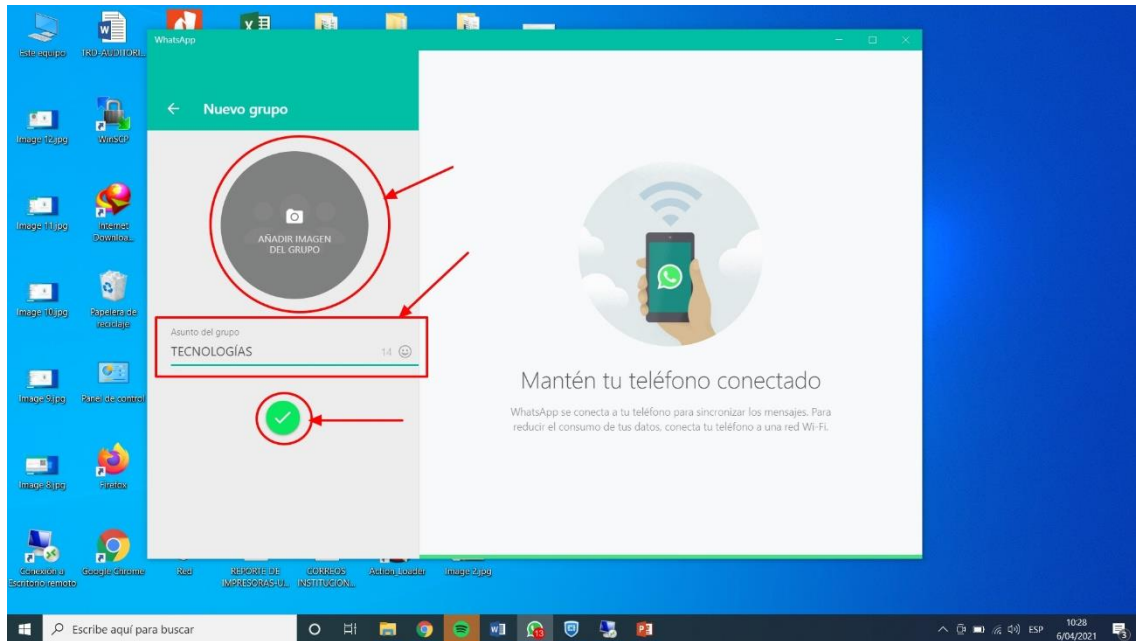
Este equipo
TRD-AUDITORI...
Image 12.jpg
WinSCP
Image 11.jpg
Internet Downloa...
Image 10.jpg
Papelera de reciclaje
Image 9.jpg
Panel de control
Image 8.jpg
Firefox
Conexión a Escritorio remoto
Google Chrome
Red
REPORTE DE IMPRESORAS-U...
CORREOS INSTITUCION...
Action Loader
Image 2.jpg

WhatsApp

← Nuevo grupo

AÑADIR IMAGEN DEL GRUPO

Asunto del grupo
TECNOLOGÍAS
14

Mantén tu teléfono conectado

WhatsApp se conecta a tu teléfono para sincronizar los mensajes. Para reducir el consumo de tus datos, conecta tu teléfono a una red Wi-Fi.

Escribe aquí para buscar
13
ESP
10:28
6/04/2021
3